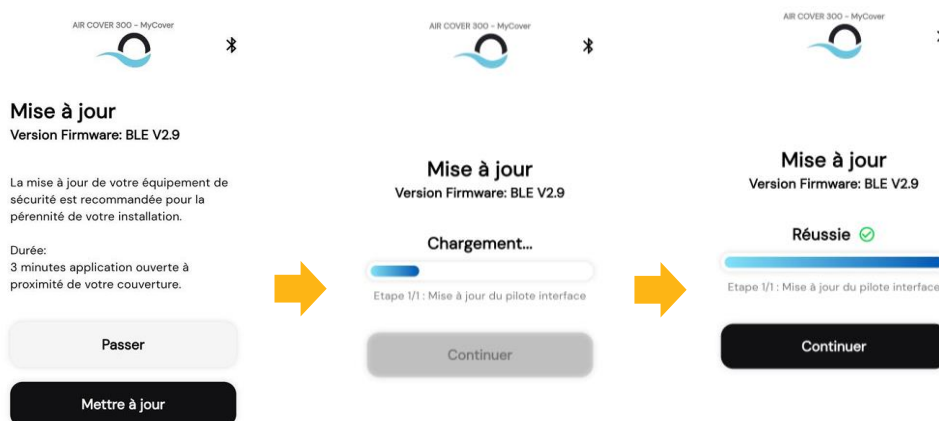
AIR COVER 300 - MyCover

Mise à jour
Version Firmware: BLE V2.9

La mise à jour de votre équipement de sécurité est recommandée pour la pérennité de votre installation.

Durée:
3 minutes application ouverte à proximité de votre couverture.

Passer

Mettre à jour

AIR COVER 300 - MyCover

Mise à jour
Version Firmware: BLE V2.9

Chargement...

Etape 1/1 : Mise à jour du pilote interface

Continuer

AIR COVER 300 - MyCover

Mise à jour
Version Firmware: BLE V2.9

Réussie

Etape 1/1 : Mise à jour du pilote interface

Continuer